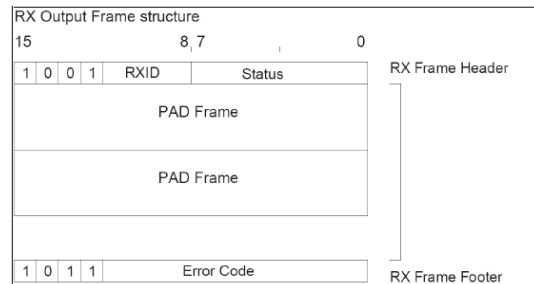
RX Output Frame structure

15 8 7 0

| 1 | 0 | 0 | 1 | RXID | Status |
|---|---|---|---|---|---|

RX Frame Header

PAD Frame

PAD Frame

| 1 | 0 | 1 | 1 | Error Code |
|---|---|---|---|---|

RX Frame Footer